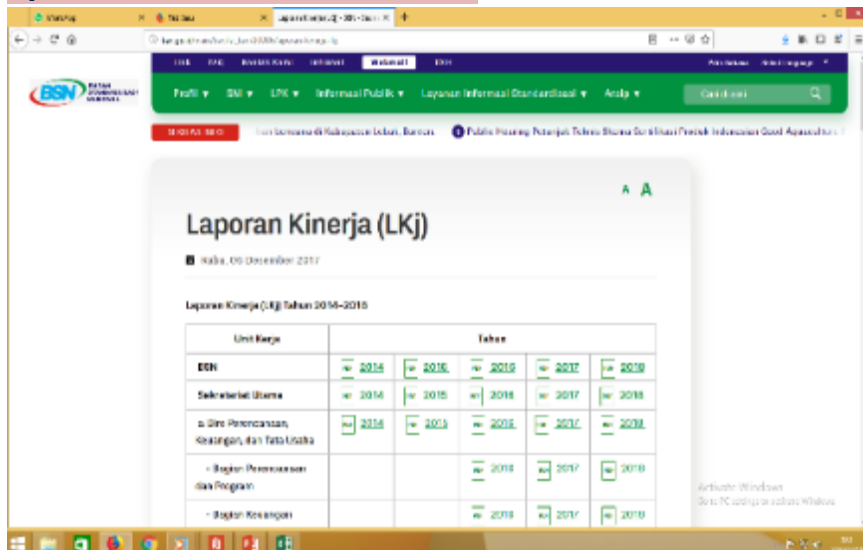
WhatsApp
Laporan Kinerja (LKj) - BSN - Badan
Webmail
BSN
Profil ▾ SNI ▾ LPK ▾ Informasi Publik ▾ Layanan Informasi Standardisasi ▾ Arsip ▾
Cari disini
SEKILAS INFO
Public Hearing Petunjuk Teknis Skema Sertifikasi Produk Indonesian Good Aquaculture
A A
Laporan Kinerja (LKj)
Rabu, 06 Desember 2017
Laporan Kinerja (LKj) Tahun 2014-2018

| Unit Kerja | Tahun | | | | |
|---|---|---|---|---|---|
| BSN | 2014 | 2015 | 2016 | 2017 | 2018 |
| Sekretariat Utama | 2014 | 2015 | 2016 | 2017 | 2018 |
| a. Biro Perencanaan, Keuangan, dan Tata Usaha | 2014 | 2015 | 2016 | 2017 | 2018 |
| - Bagian Perencanaan dan Program | | | 2016 | 2017 | 2018 |
| - Bagian Keuangan | | | 2016 | 2017 | 2018 |

Activate Windows
Go to PC settings to activate Windows.